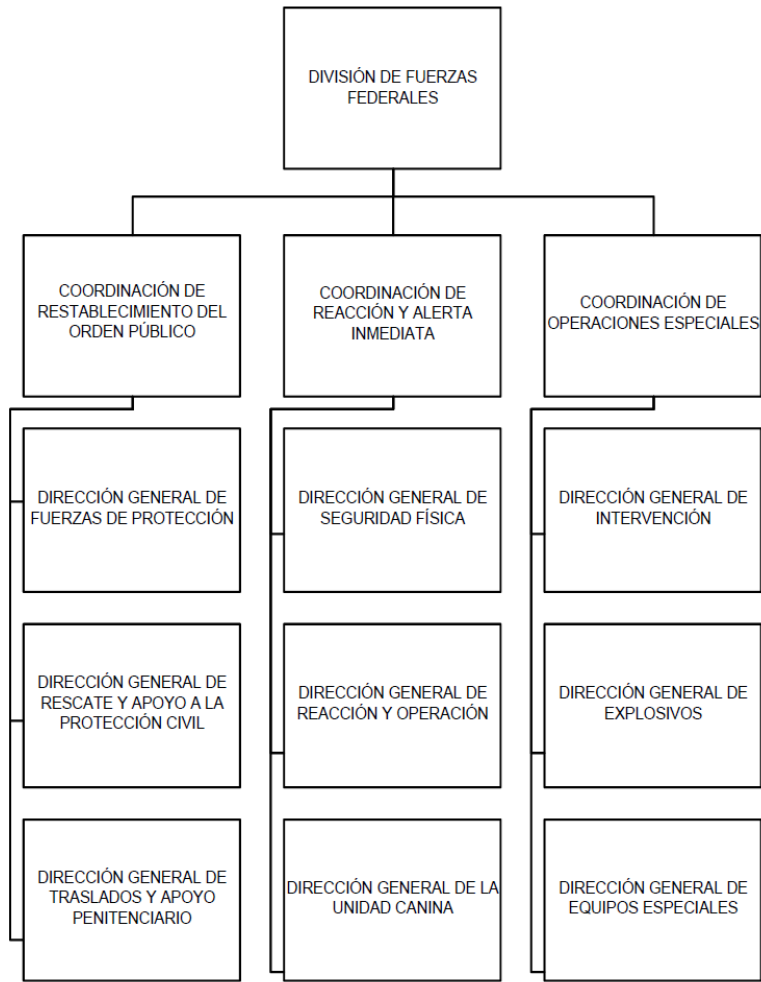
DIVISIÓN DE FUERZAS FEDERALES

COORDINACIÓN DE RESTABLECIMIENTO DEL ORDEN PÚBLICO

DIRECCIÓN GENERAL DE FUERZAS DE PROTECCIÓN

DIRECCIÓN GENERAL DE RESCATE Y APOYO A LA PROTECCIÓN CIVIL

DIRECCIÓN GENERAL DE TRASLADOS Y APOYO PENITENCIARIO

COORDINACIÓN DE REACCIÓN Y ALERTA INMEDIATA

DIRECCIÓN GENERAL DE SEGURIDAD FÍSICA

DIRECCIÓN GENERAL DE REACCIÓN Y OPERACIÓN

DIRECCIÓN GENERAL DE LA UNIDAD CANINA

COORDINACIÓN DE OPERACIONES ESPECIALES

DIRECCIÓN GENERAL DE INTERVENCIÓN

DIRECCIÓN GENERAL DE EXPLOSIVOS

DIRECCIÓN GENERAL DE EQUIPOS ESPECIALES